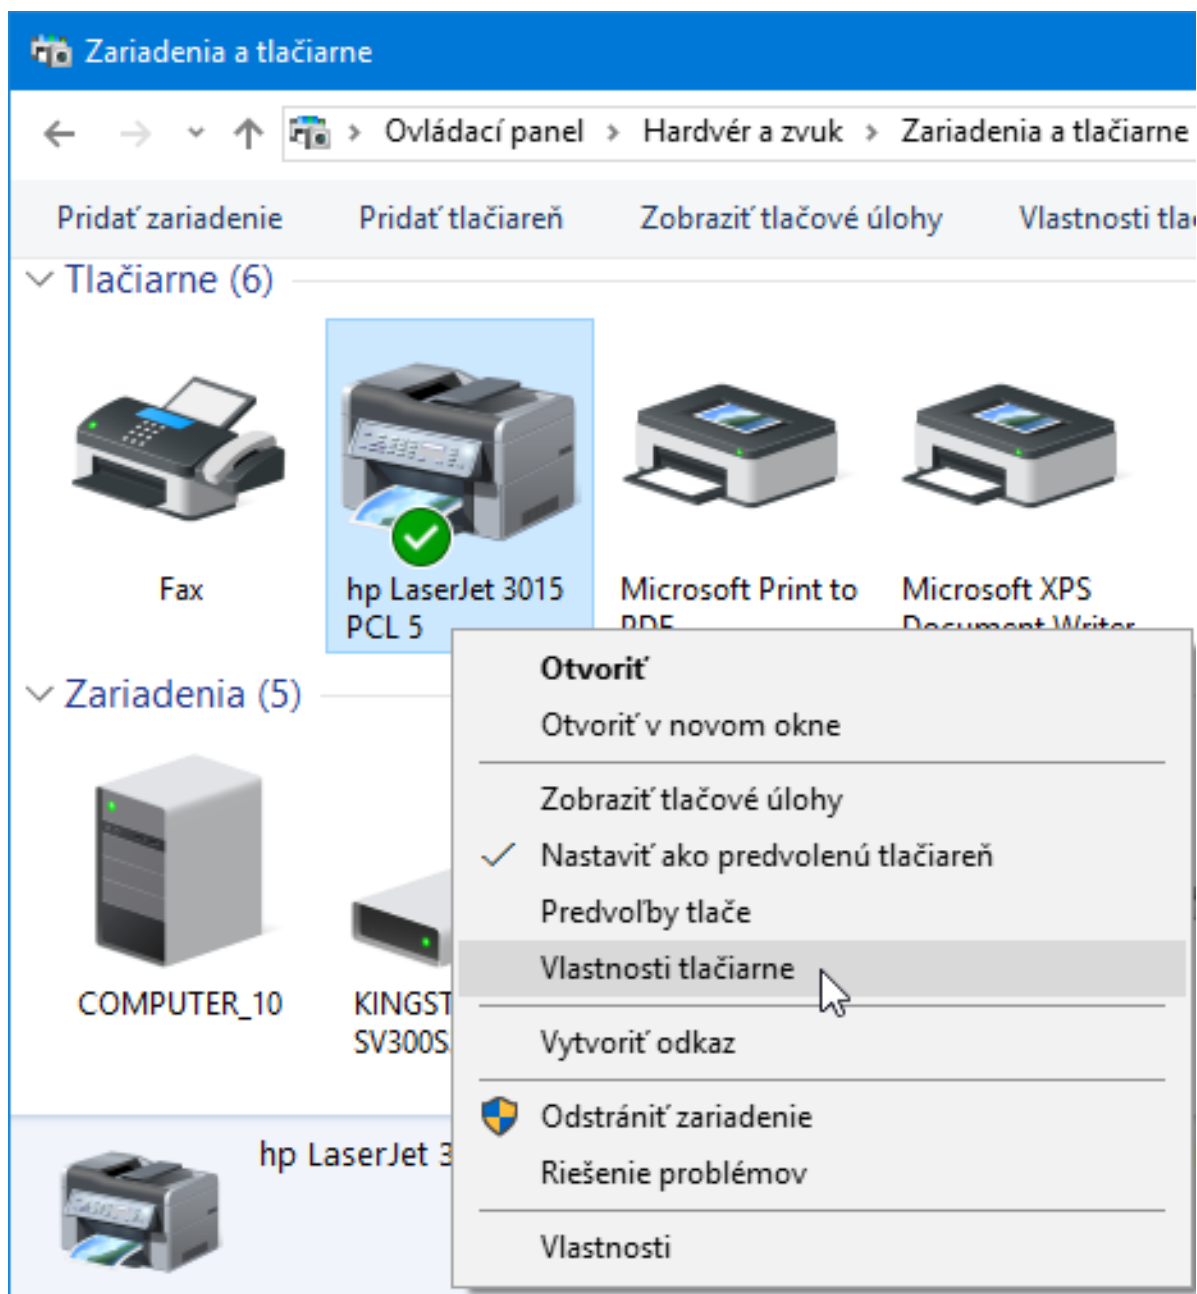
Zariadenia a tlačiarne

Ovládací panel › Hardvér a zvuk › Zariadenia a tlačiarne

Pridať zariadenie   Pridať tlačiareň   Zobraziť tlačové úlohy   Vlastnosti tla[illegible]

Tlačiarne (6)

Fax

hp LaserJet 3015 PCL 5

Microsoft Print to PDF

Microsoft XPS Document Writer

Zariadenia (5)

COMPUTER_10

KINGST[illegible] SV300S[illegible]

hp LaserJet 3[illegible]

Otvoriť
Otvoriť v novom okne
Zobraziť tlačové úlohy
✓ Nastaviť ako predvolenú tlačiareň
Predvoľby tlače
Vlastnosti tlačiarne
Vytvoriť odkaz
Odstrániť zariadenie
Riešenie problémov
Vlastnosti